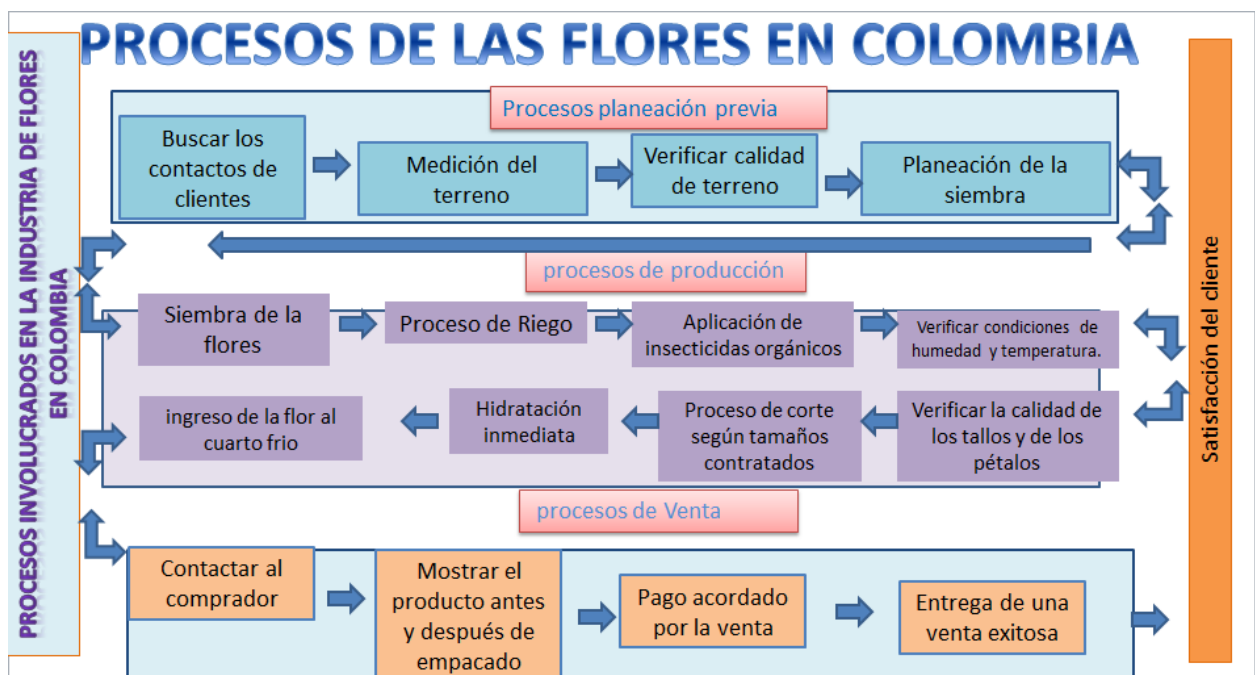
PROCESOS DE LAS FLORES EN COLOMBIA

PROCESOS INVOLUCRADOS EN LA INDUSTRIA DE FLORES EN COLOMBIA

Procesos planeación previa

Buscar los contactos de clientes

Medición del terreno

Verificar calidad de terreno

Planeación de la siembra

procesos de producción

Siembra de la flores

Proceso de Riego

Aplicación de insecticidas orgánicos

Verificar condiciones de humedad y temperatura.

ingreso de la flor al cuarto frio

Hidratación inmediata

Proceso de corte según tamaños contratados

Verificar la calidad de los tallos y de los pétalos

procesos de Venta

Contactar al comprador

Mostrar el producto antes y después de empacado

Pago acordado por la venta

Entrega de una venta exitosa

Satisfacción del cliente